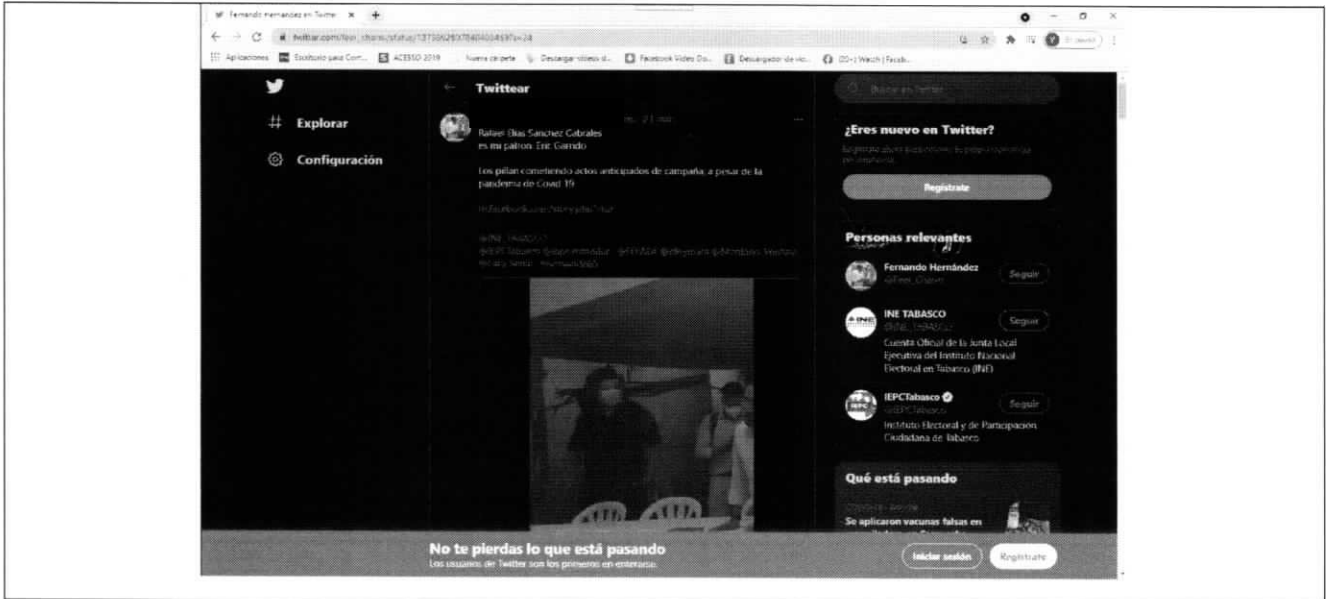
Fernando Hernandez en Twitter ×

twitter.com/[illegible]/status/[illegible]

Aplicaciones | Escritorio para Corr... | ACCESO 2019 | Nueva carpeta | Descargar videos d... | Facebook Video Do... | Descargador de vic... | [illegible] Watch | Faceb...

Explorar

Configuración

Twittear

Rafael Elias Sanchez Cabrales
es mi patron. Eric Garrido

Los pillan cometiendo actos anticipados de campaña; a pesar de la pandemia de Covid 19

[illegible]

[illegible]

Buscar en Twitter

¿Eres nuevo en Twitter?

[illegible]

Regístrate

Personas relevantes

Fernando Hernández
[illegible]
Seguir

INE TABASCO
@INE_TABASCO
Seguir
Cuenta Oficial de la Junta Local Ejecutiva del Instituto Nacional Electoral en Tabasco (INE)

IEPCTabasco
@IEPCTabasco
Seguir
Instituto Electoral y de Participación Ciudadana de Tabasco

Qué está pasando

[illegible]
Se aplicaron vacunas falsas en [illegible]

No te pierdas lo que está pasando
Los usuarios de Twitter son los primeros en enterarse.

Iniciar sesión

Regístrate